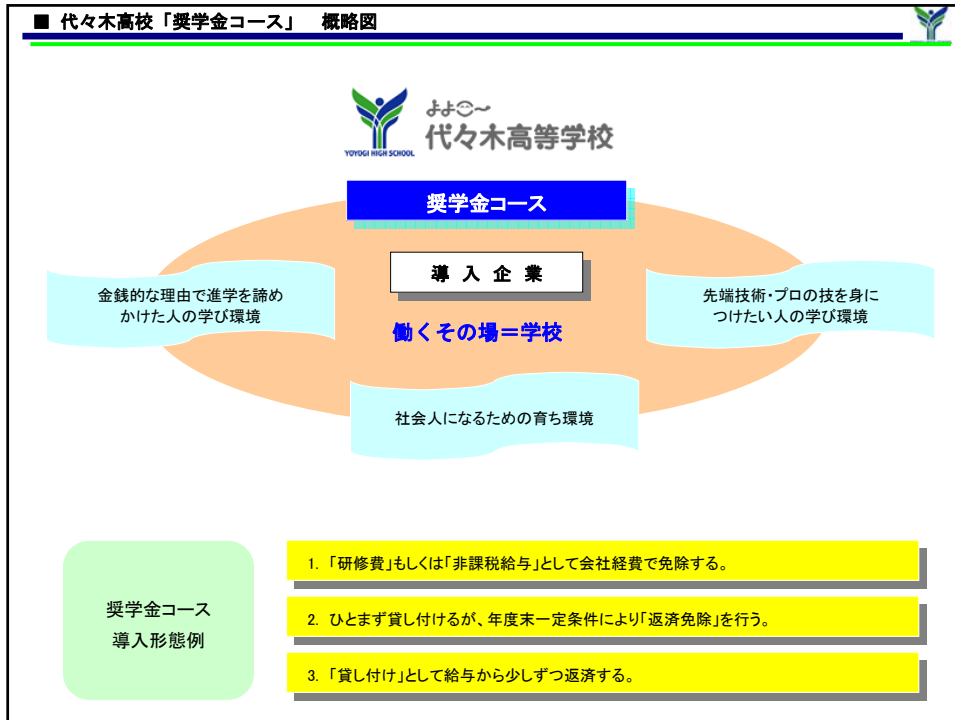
■ 代々木高校「奨学金コース」　概略図

YOYOGI HIGH SCHOOL

よよ〜

代々木高等学校

奨学金コース

導入企業

金銭的な理由で進学を諦めかけた人の学び環境

先端技術・プロの技を身につけたい人の学び環境

働くその場＝学校

社会人になるための育ち環境

奨学金コース
導入形態例

1.「研修費」もしくは「非課税給与」として会社経費で免除する。

2. ひとまず貸し付けるが、年度末一定条件により「返済免除」を行う。

3.「貸し付け」として給与から少しずつ返済する。